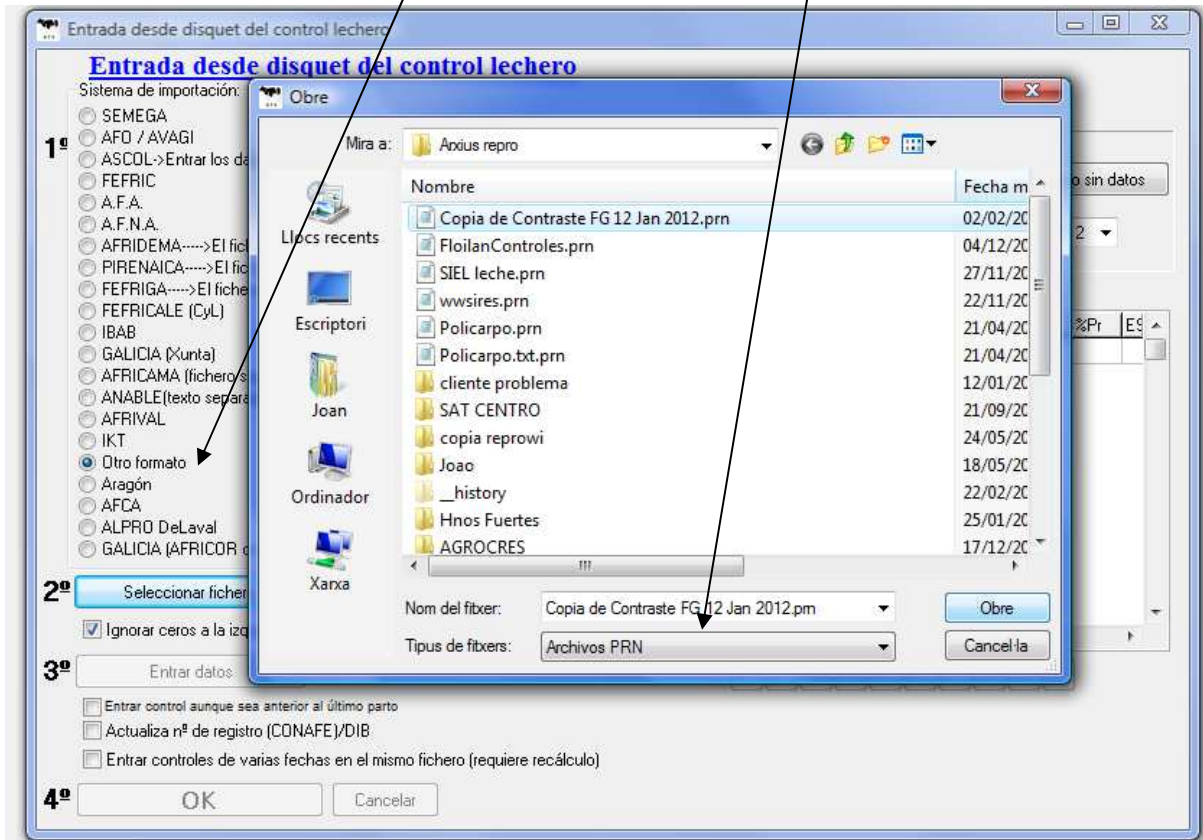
Entrada desde disquet del control lechero

Entrada desde disquet del control lechero

Sistema de importación:

1º
SEMEGA
AFO / AVAGI
ASCOL->Entrar los da
FEFRIC
A.F.A.
A.F.N.A.
AFRIDEMA----->El fich
PIRENAICA----->El fic
FEFRIGA----->El fiche
FEFRICALE (CyL)
IBAB
GALICIA (Xunta)
AFRICAMA (fichero s
ANABLE(texto separa
AFRIVAL
IKT
Otro formato
Aragón
AFCA
ALPRO DeLaval
GALICIA (AFRICOR d

2º Seleccionar fiche
Ignorar ceros a la izq

3º Entrar datos

Entrar control aunque sea anterior al último parto
Actualiza nº de registro (CONAFE)/DIB
Entrar controles de varias fechas en el mismo fichero (requiere recálculo)

4º OK
Cancelar

o sin datos
2
%Pr
ES

Obre

Mira a: Axius repro

Llocs recents
Escriptori
Joan
Ordinador
Xarxa

| Nombre | Fecha m |
|---|---|
| Copia de Contraste FG 12 Jan 2012.prn | 02/02/20 |
| FloilanControles.prn | 04/12/20 |
| SIEL leche.prn | 27/11/20 |
| wwsires.prn | 22/11/20 |
| Policarpo.prn | 21/04/20 |
| Policarpo.txt.prn | 21/04/20 |
| cliente problema | 12/01/20 |
| SAT CENTRO | 21/09/20 |
| copia reprowi | 24/05/20 |
| Joao | 18/05/20 |
| _history | 22/02/20 |
| Hnos Fuertes | 25/01/20 |
| AGROCRES | 17/12/20 |

Nom del fitxer: Copia de Contraste FG 12 Jan 2012.prn
Obre
Tipus de fitxers: Archivos PRN
Cancel·la